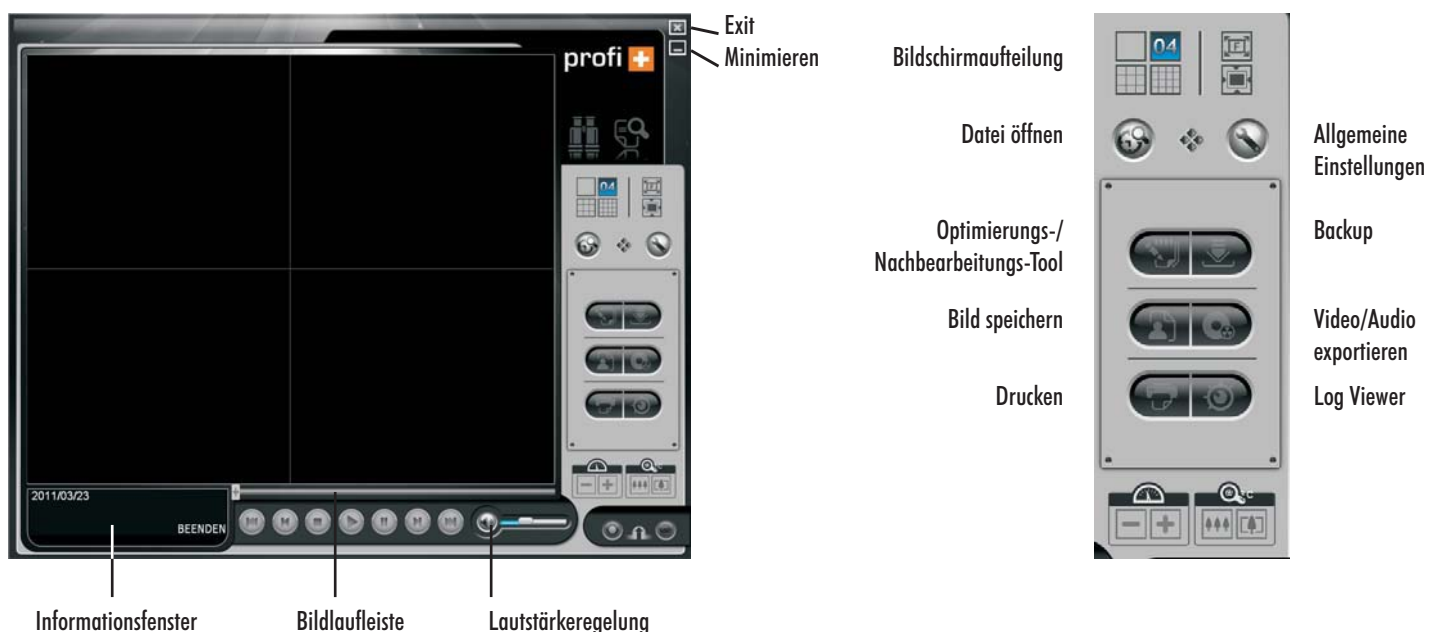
profi

04

2011/03/23

BEENDEN

Exit

Minimieren

Informationsfenster

Bildlaufleiste

Lautstärkeregelung

04

Bildschirmaufteilung

Datei öffnen

Allgemeine Einstellungen

Optimierungs-/ Nachbearbeitungs-Tool

Backup

Bild speichern

Video/Audio exportieren

Drucken

Log Viewer